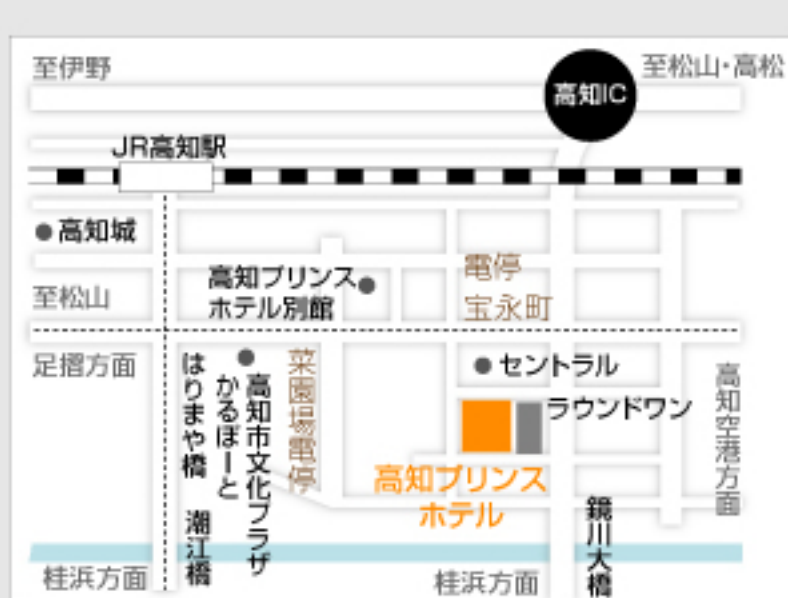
至伊野

高知IC

至松山･高松

JR高知駅

高知城

高知プリンス ホテル別館

電停 宝永町

至松山

足摺方面

はりまや橋

高知市文化プラザ かるぽーと

菜園場電停

セントラル

ラウンドワン

高知空港方面

高知プリンス ホテル

潮江橋

鏡川大橋

桂浜方面

桂浜方面